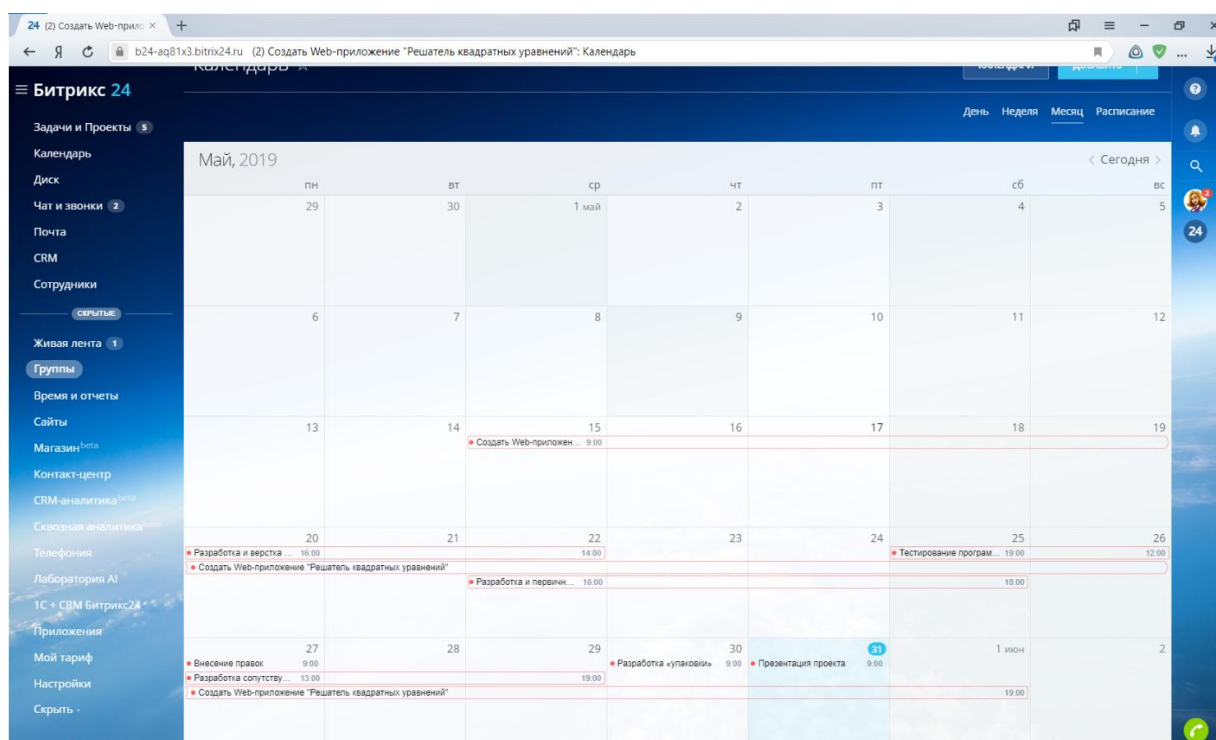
24 (2) Создать Web-прило: ×  +

← Я C b24-aq81x3.bitrix24.ru (2) Создать Web-приложение "Решатель квадратных уравнений": Календарь

≡ Битрикс 24

Календарь

Задачи и Проекты 5
Календарь
Диск
Чат и звонки 2
Почта
CRM
Сотрудники
СКРЫТЫЕ
Живая лента 1
Группы
Время и отчеты
Сайты
Магазин beta
Контакт-центр
CRM-аналитика beta
Сквозная аналитика
Телефония
Лаборатория AI
1С + CRM Битрикс24
Приложения
Мой тариф
Настройки
Скрыть

День Неделя Месяц Расписание

Май, 2019

< Сегодня >

| пн | вт | ср | чт | пт | сб | вс |
|---|---|---|---|---|---|---|
| 29 | 30 | 1 май | 2 | 3 | 4 | 5 |
| 6 | 7 | 8 | 9 | 10 | 11 | 12 |
| 13 | 14 | 15 • Создать Web-приложен... 9:00 | 16 | 17 | 18 | 19 |
| 20 • Разработка и верстка ... 16:00 | 21 | 22 14:00 • Разработка и первичн... 16:00 | 23 | 24 | 25 • Тестирование програм... 19:00 18:00 | 26 12:00 |
| 27 • Внесение правок 9:00 • Разработка сопутству... 13:00 | 28 | 29 19:00 | 30 • Разработка «упаковки» 9:00 | 31 • Презентация проекта 9:00 | 1 июн 19:00 | 2 |

• Создать Web-приложение "Решатель квадратных уравнений"

• Создать Web-приложение "Решатель квадратных уравнений"

24